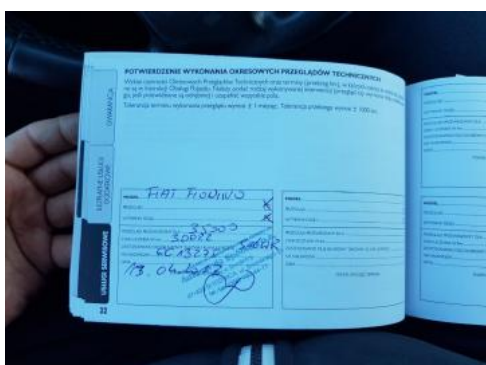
POTWIERDZENIE WYKONANIA OKRESOWYCH PRZEGLĄDÓW TECHNICZNYCH

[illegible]

Tolerancja terminu wykonania przeglądu wynosi ± 1 miesiąc. Tolerancja przebiegu wynosi ± 1000 km.

GWARANCJA

UMOWA USŁUG DODATKOWYCH

USŁUGI SERWISOWE

32

FIAT FIORINO

K

K

30.000

300PK

30.000

6C13232

13.06.2017

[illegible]

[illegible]